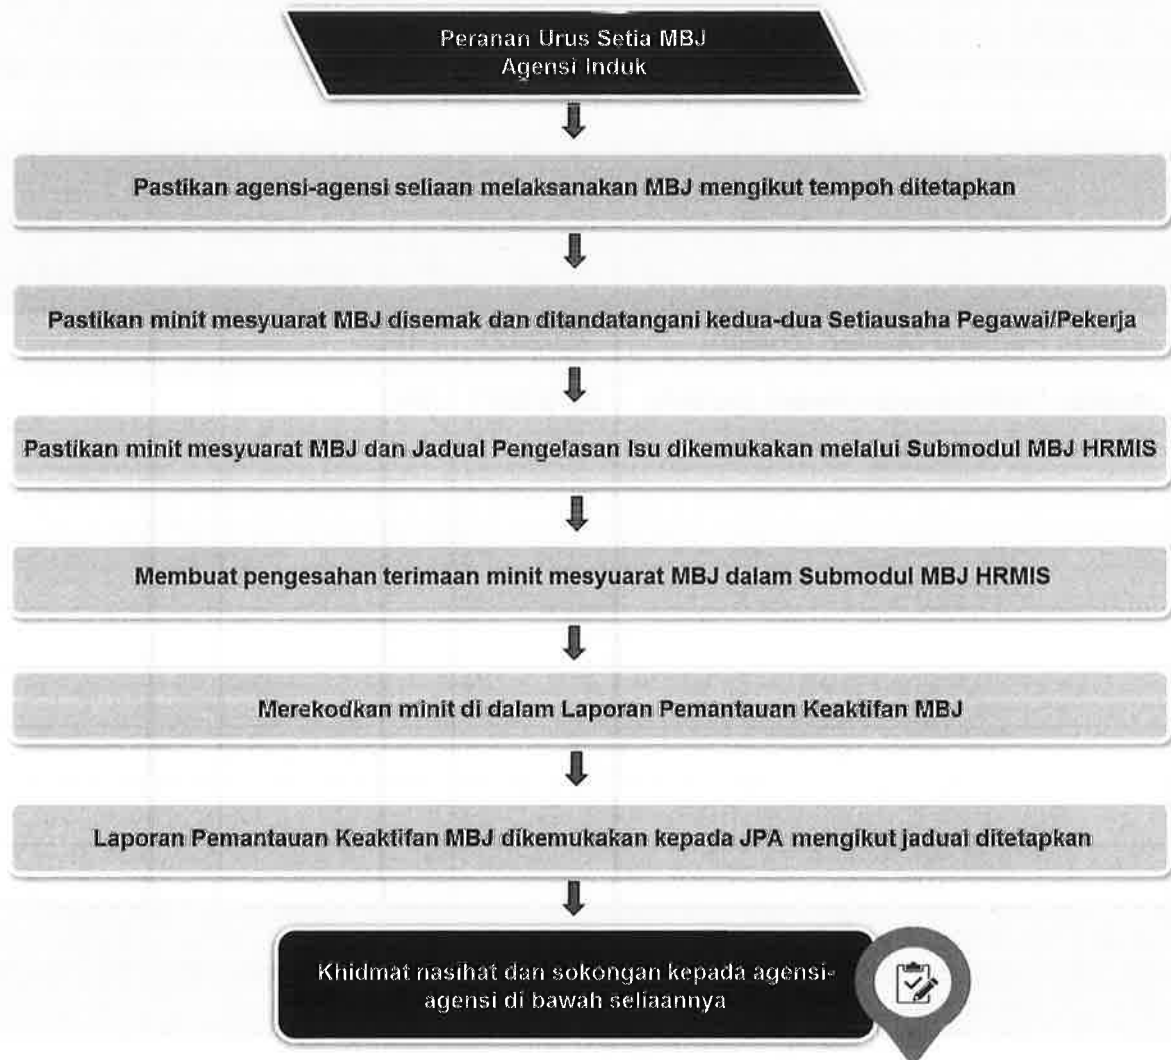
Peranan Urus Setia MBJ
Agensi Induk

Pastikan agensi-agensi seliaan melaksanakan MBJ mengikut tempoh ditetapkan

Pastikan minit mesyuarat MBJ disemak dan ditandatangani kedua-dua Setiausaha Pegawai/Pekerja

Pastikan minit mesyuarat MBJ dan Jadual Pengelasan Isu dikemukakan melalui Submodul MBJ HRMIS

Membuat pengesahan terimaan minit mesyuarat MBJ dalam Submodul MBJ HRMIS

Merekodkan minit di dalam Laporan Pemantauan Keaktifan MBJ

Laporan Pemantauan Keaktifan MBJ dikemukakan kepada JPA mengikut jadual ditetapkan

Khidmat nasihat dan sokongan kepada agensi-agensi di bawah seliaannya